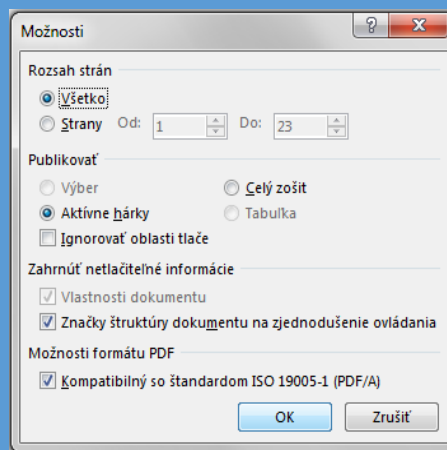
Možnosti

?

Rozsah strán

Všetko

Strany Od: 1 Do: 23

Publikovať

Výber

Celý zošit

Aktívne hárky

Tabuľka

Ignorovať oblasti tlače

Zahrnúť netlačiteľné informácie

Vlastnosti dokumentu

Značky štruktúry dokumentu na zjednodušenie ovládania

Možnosti formátu PDF

Kompatibilný so štandardom ISO 19005-1 (PDF/A)

OK

Zrušiť